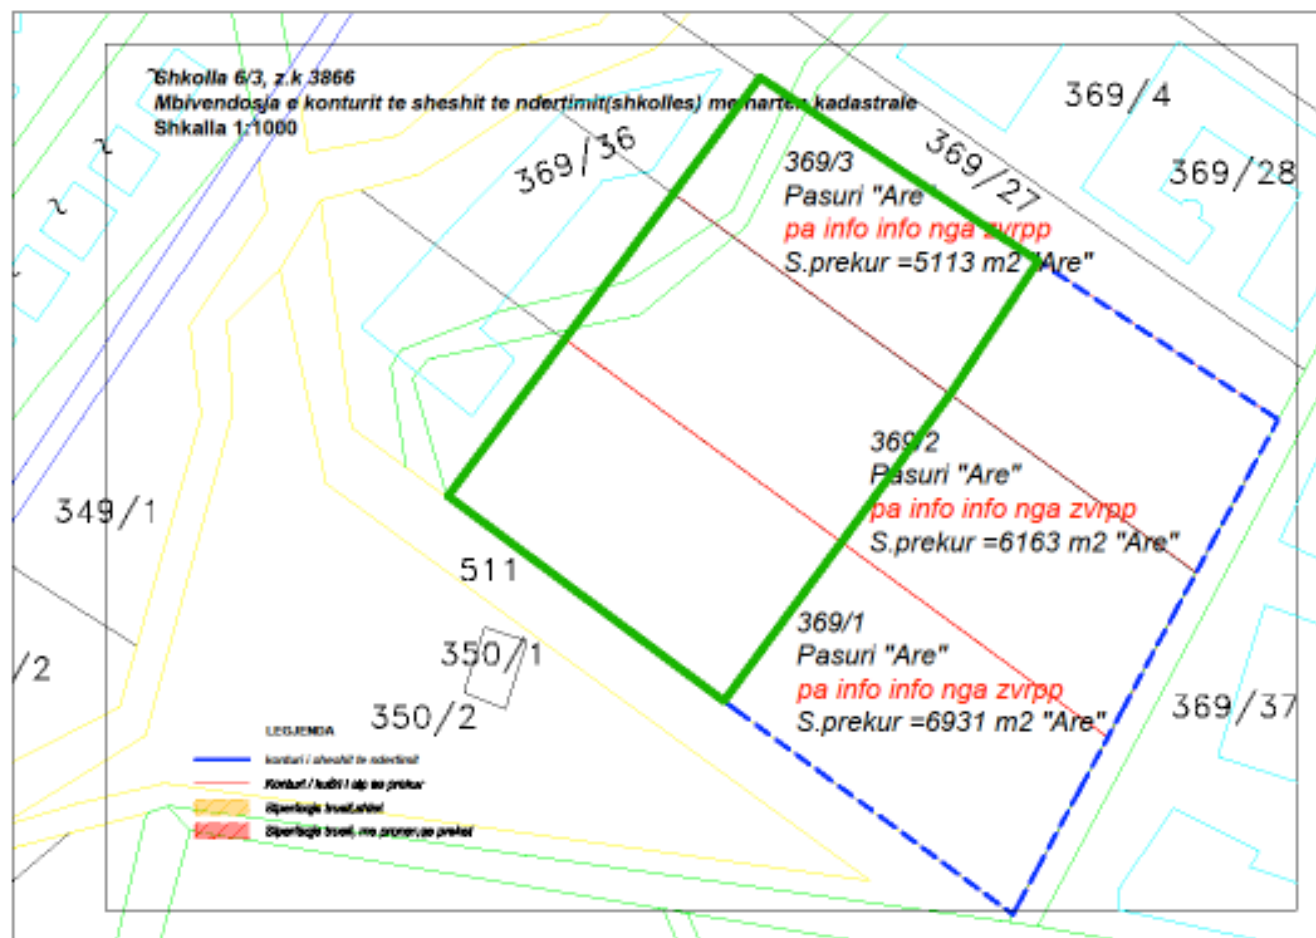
Shkolla 6/3, z.k 3866
Mbivendosja e konturit te sheshit te ndertimit(shkolles) me harten kadastrale
Shkalla 1:1000

369/4
369/36
369/3
Pasuri "Are"
pa info info nga zvrpp
S.prekur =5113 m2 "Are"
369/27
369/28

369/2
Pasuri "Are"
pa info info nga zvrpp
S.prekur =6163 m2 "Are"

349/1
511
350/1
/2
350/2

369/1
Pasuri "Are"
pa info info nga zvrpp
S.prekur =6931 m2 "Are"
369/37

LEGJENDA
konturi i sheshit te ndertimit
Konturi / kufiri i pasurise se prekur
Siperfaqja trualli,shtet
Siperfaqja trueli, me pronar,ge preket